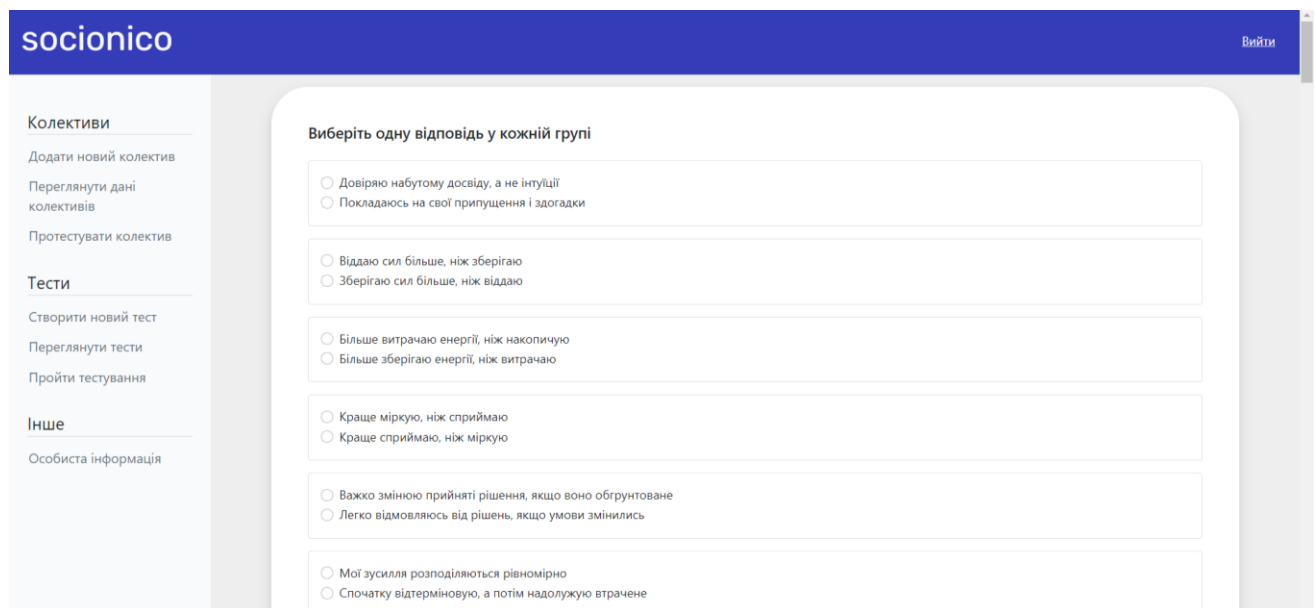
socionico

Вийти

Колективи

Додати новий колектив

Переглянути дані колективів

Протестувати колектив

Тести

Створити новий тест

Переглянути тести

Пройти тестування

Інше

Особиста інформація

Виберіть одну відповідь у кожній групі

Довіряю набутому досвіду, а не інтуїції
Покладаюсь на свої припущення і здогадки

Віддаю сил більше, ніж зберігаю
Зберігаю сил більше, ніж віддаю

Більше витрачаю енергії, ніж накопичую
Більше зберігаю енергії, ніж витрачаю

Краще міркую, ніж сприймаю
Краще сприймаю, ніж міркую

Важко змінюю прийняті рішення, якщо воно обгрунтоване
Легко відмовляюсь від рішень, якщо умови змінились

Мої зусилля розподіляються рівномірно
Спочатку відтерміновую, а потім надолужую втрачене